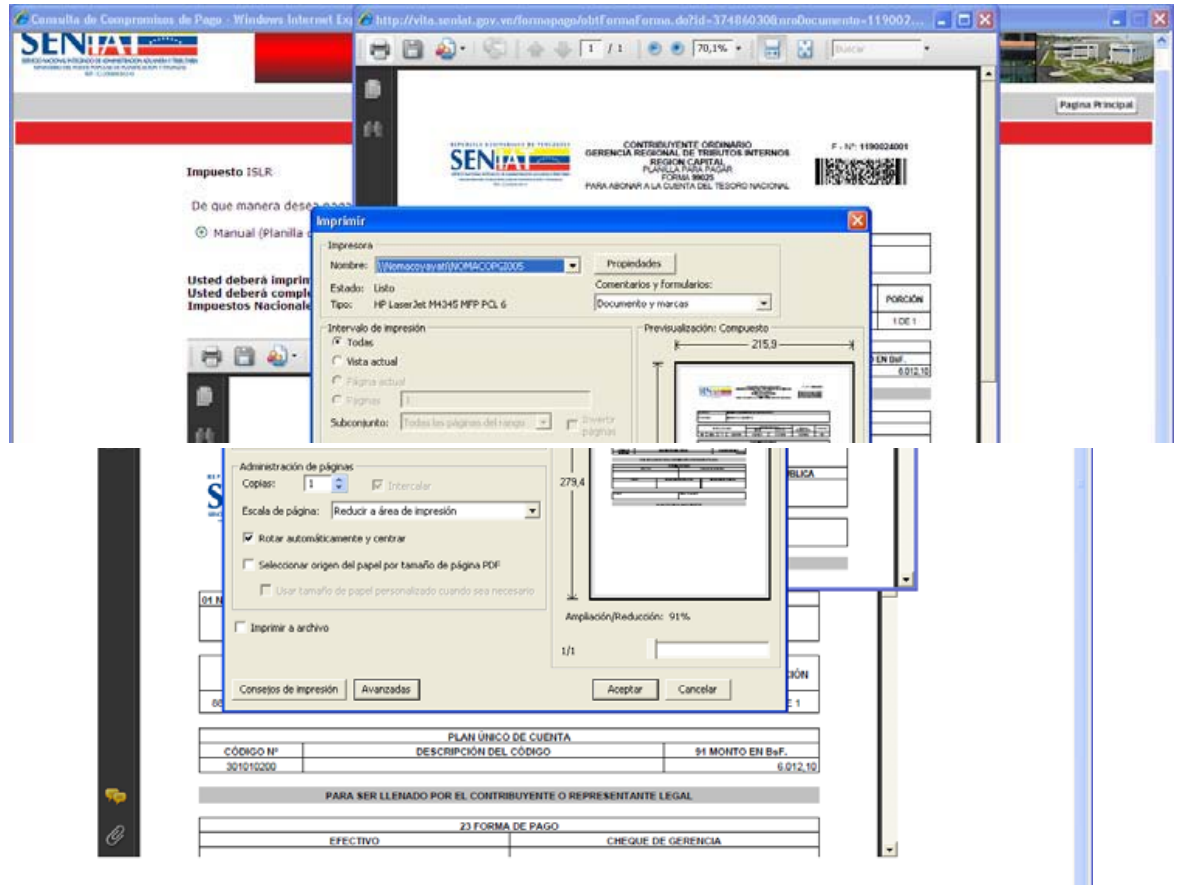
Consulta de Compromisos de Pago - Windows Internet Exp

http://vita.seniat.gov.ve/formapago/obtFormaForma.do?id=374860308nroDocumento=119002...

SENIAT

Pagina Principal

Impuesto ISLR

De que manera dese

Manual (Planilla

Usted deberá imprim
Usted deberá comple
Impuestos Nacionale

1 / 1

70,1%

Buscar

SENIAT

CONTRIBUYENTE ORDINARIO
GERENCIA REGIONAL DE TRIBUTOS INTERNOS
REGION CAPITAL
PLANILLA PARA PAGAR
FORMA 99025
PARA ABONAR A LA CUENTA DEL TESORO NACIONAL

F - Nº: 1190024001

PORCIÓN

1 DE 1

EN BsF.

6.012,10

Imprimir

Impresora

Nombre: \\Nomacovayati\NOMACOPC2005

Propiedades

Estado: Listo

Tipo: HP LaserJet M4345 MFP PCL 6

Comentarios y formularios:

Documento y marcas

Intervalo de impresión

Todas

Vista actual

Página actual

Páginas 1

Subconjunto: Todas las páginas del rango

Invertir páginas

Previsualización: Compuesto

215,9

279,4

Administración de páginas

Copias: 1

Intercalar

Escala de página: Reducir a área de impresión

Rotar automáticamente y centrar

Seleccionar origen del papel por tamaño de página PDF

Usar tamaño de papel personalizado cuando sea necesario

Imprimir a archivo

Ampliación/Reducción: 91%

1/1

Consejos de impresión

Avanzadas

Aceptar

Cancelar

01 N

BLICA

CIÓN

E 1

PLAN ÚNICO DE CUENTA

| CÓDIGO Nº | DESCRIPCIÓN DEL CÓDIGO | 91 MONTO EN BsF. |
|---|---|---|
| 301010200 | | 6.012,10 |

PARA SER LLENADO POR EL CONTRIBUYENTE O REPRESENTANTE LEGAL

23 FORMA DE PAGO

| EFECTIVO | CHEQUE DE GERENCIA |
|---|---|